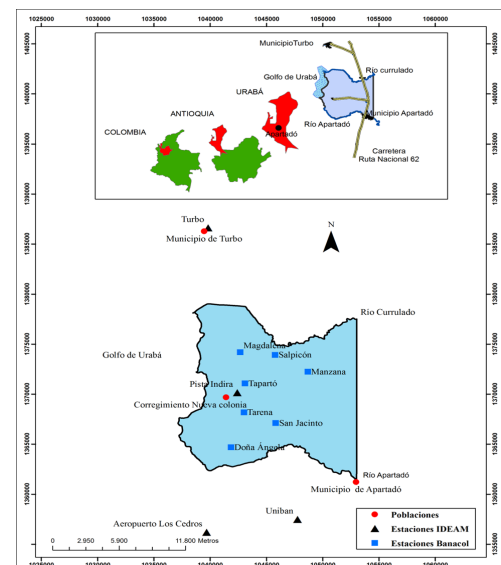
1025000 1030000 1035000 1040000 1045000 1050000 1055000 1060000

1405000 1400000 1395000 1390000 1385000 1380000 1375000 1370000 1365000 1360000 1355000

1405000 1400000 1395000 1390000 1385000 1380000 1375000 1370000 1365000 1360000 1355000

MunicipioTurbo

Golfo de Urabá

Río currulado

URABÁ

ANTIOQUIA

COLOMBIA

Apartadó

Río Apartadó

Municipio Apartadó

Carretera Ruta Nacional 62

Turbo

Municipio de Turbo

N

Río Currulado

Golfo de Urabá

Magdalena

Salpicón

Manzana

Pista Indira

Tapartó

Corregimiento Nueva colonia

Tarena

San Jacinto

Doña Ángela

Río Apartadó

Municipio de Apartadó

Uniban

Aeropuerto Los Cedros

0 2.950 5.900 11.800 Metros

Poblaciones

Estaciones IDEAM

Estaciones Banacol

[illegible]